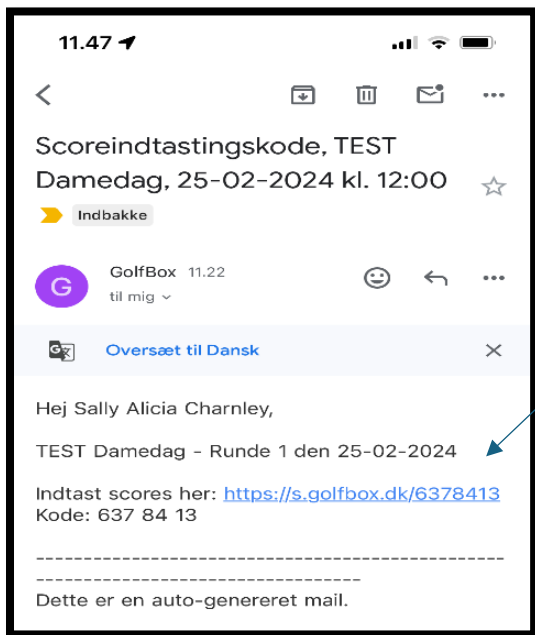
11.47

Scoreindtastingskode, TEST Damedag, 25-02-2024 kl. 12:00

Indbakke

G

GolfBox 11.22
til mig

Oversæt til Dansk

Hej Sally Alicia Charnley,

TEST Damedag - Runde 1 den 25-02-2024

Indtast scores her: https://s.golfbox.dk/6378413
Kode: 637 84 13

------------------------------------------------------------------------------------------

Dette er en auto-genereret mail.